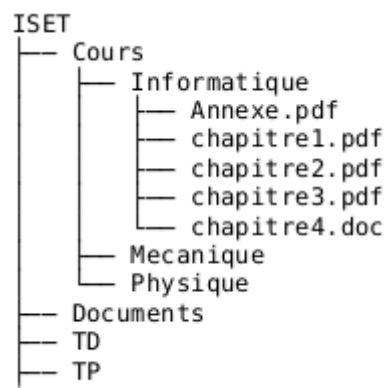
ISET
├── Cours
│   ├── Informatique
│   │   ├── Annexe.pdf
│   │   ├── chapitre1.pdf
│   │   ├── chapitre2.pdf
│   │   ├── chapitre3.pdf
│   │   └── chapitre4.doc
│   ├── Mecanique
│   └── Physique
├── Documents
├── TD
├── TP